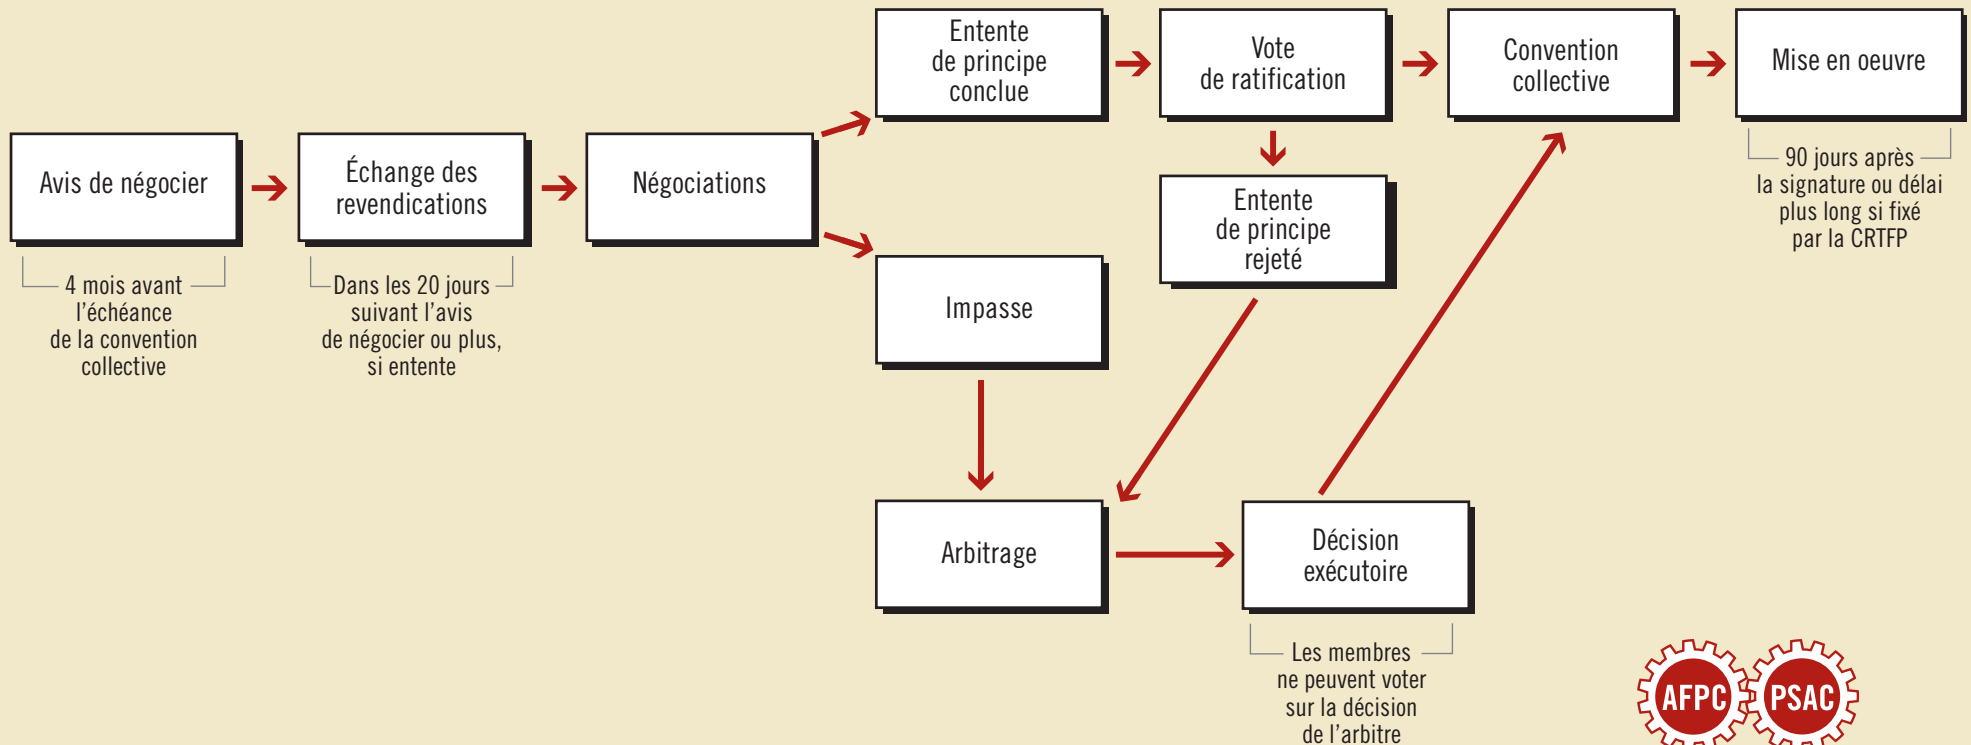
Avis de négocier

4 mois avant l'échéance de la convention collective

Échange des revendications

Dans les 20 jours suivant l'avis de négocier ou plus, si entente

Négociations

Entente de principe conclue

Vote de ratification

Convention collective

Mise en oeuvre

90 jours après la signature ou délai plus long si fixé par la CRTFP

Entente de principe rejeté

Impasse

Arbitrage

Décision exécutoire

Les membres ne peuvent voter sur la décision de l'arbitre

AFPC PSAC